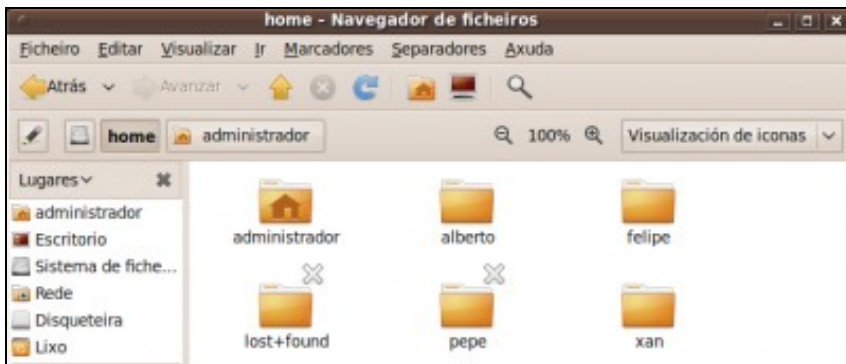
home - Navegador de ficheiros

Ficheiro Editar Visualizar Ir Marcadores Separadores Axuda

Atrás Avanzar

home administrador 100% Visualización de iconas

Lugares
administrador
Escritorio
Sistema de fiche...
Rede
Disqueteira
Lixo

administrador
alberto
felipe
lost+found
pepe
xan